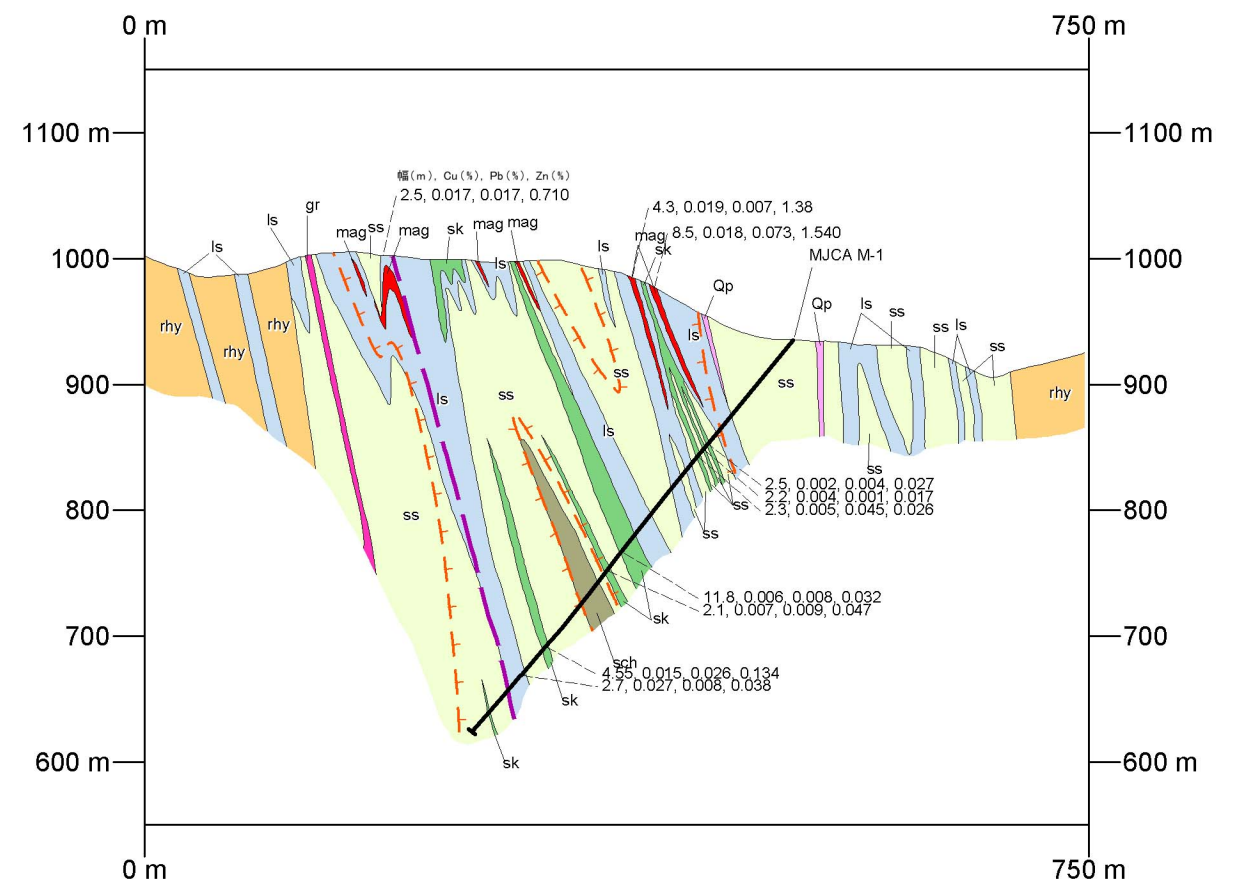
0 m

750 m

1100 m

1100 m

1000

1000

900

900

800

800

700

700

600 m

600 m

0 m

750 m

幅(m), Cu(%), Pb(%), Zn(%)
2.5, 0.017, 0.017, 0.710

4.3, 0.019, 0.007, 1.38
8.5, 0.018, 0.073, 1.540

MJCA M-1

ls
ls
gr
mag
ss
mag
sk
mag
mag
ls
ls
mag
sk
Qp
ls
Qp
ls
ss
ss
ls
ss

rhy
rhy
rhy
rhy

ls
ss
ss
ls
ss
ss
ss
ss

2.5, 0.002, 0.004, 0.027
2.2, 0.004, 0.001, 0.017
2.3, 0.005, 0.045, 0.026
ss
ss

11.8, 0.006, 0.008, 0.032
2.1, 0.007, 0.009, 0.047
sk

sch
4.55, 0.015, 0.026, 0.134
2.7, 0.027, 0.008, 0.038
sk
sk